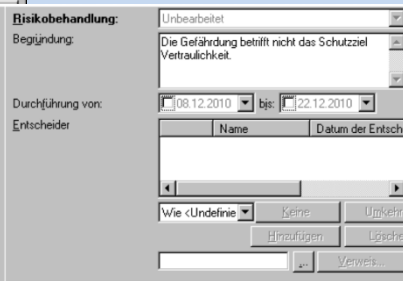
Risikobehandlung: Unbearbeitet

Begründung: Die Gefährdung betrifft nicht das Schutzziel Vertraulichkeit.

Durchführung von: 08.12.2010 bis: 22.12.2010

Entscheider

| Name | Datum der Entsch |
|---|---|

Wie <Undefinie

Keine

Umkehr

Hinzufügen

Lösche

...

Verweis...